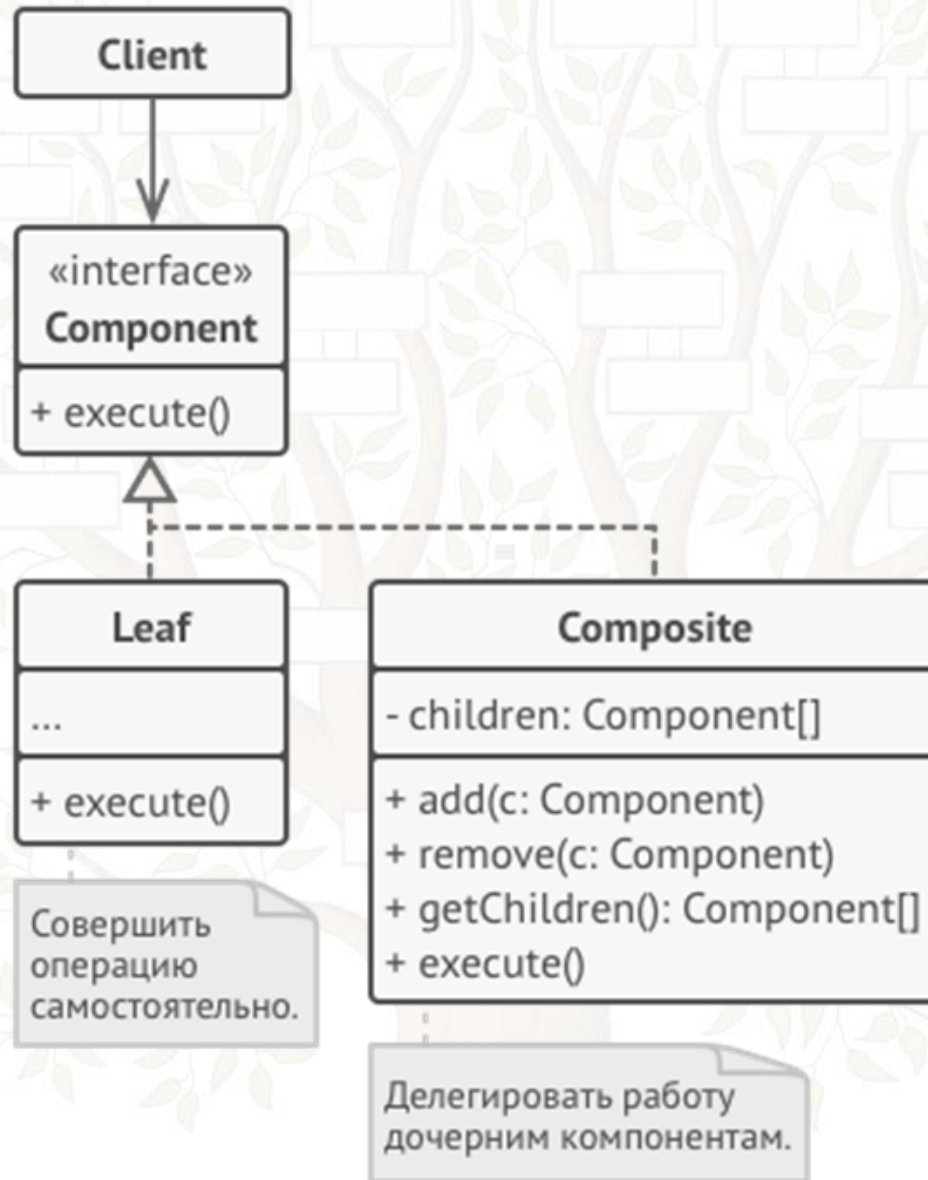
Client

«interface»
Component

+ execute()

Leaf

...

+ execute()

Composite

- children: Component[]

+ add(c: Component)
+ remove(c: Component)
+ getChildren(): Component[]
+ execute()

Совершить операцию самостоятельно.

Делегировать работу дочерним компонентам.